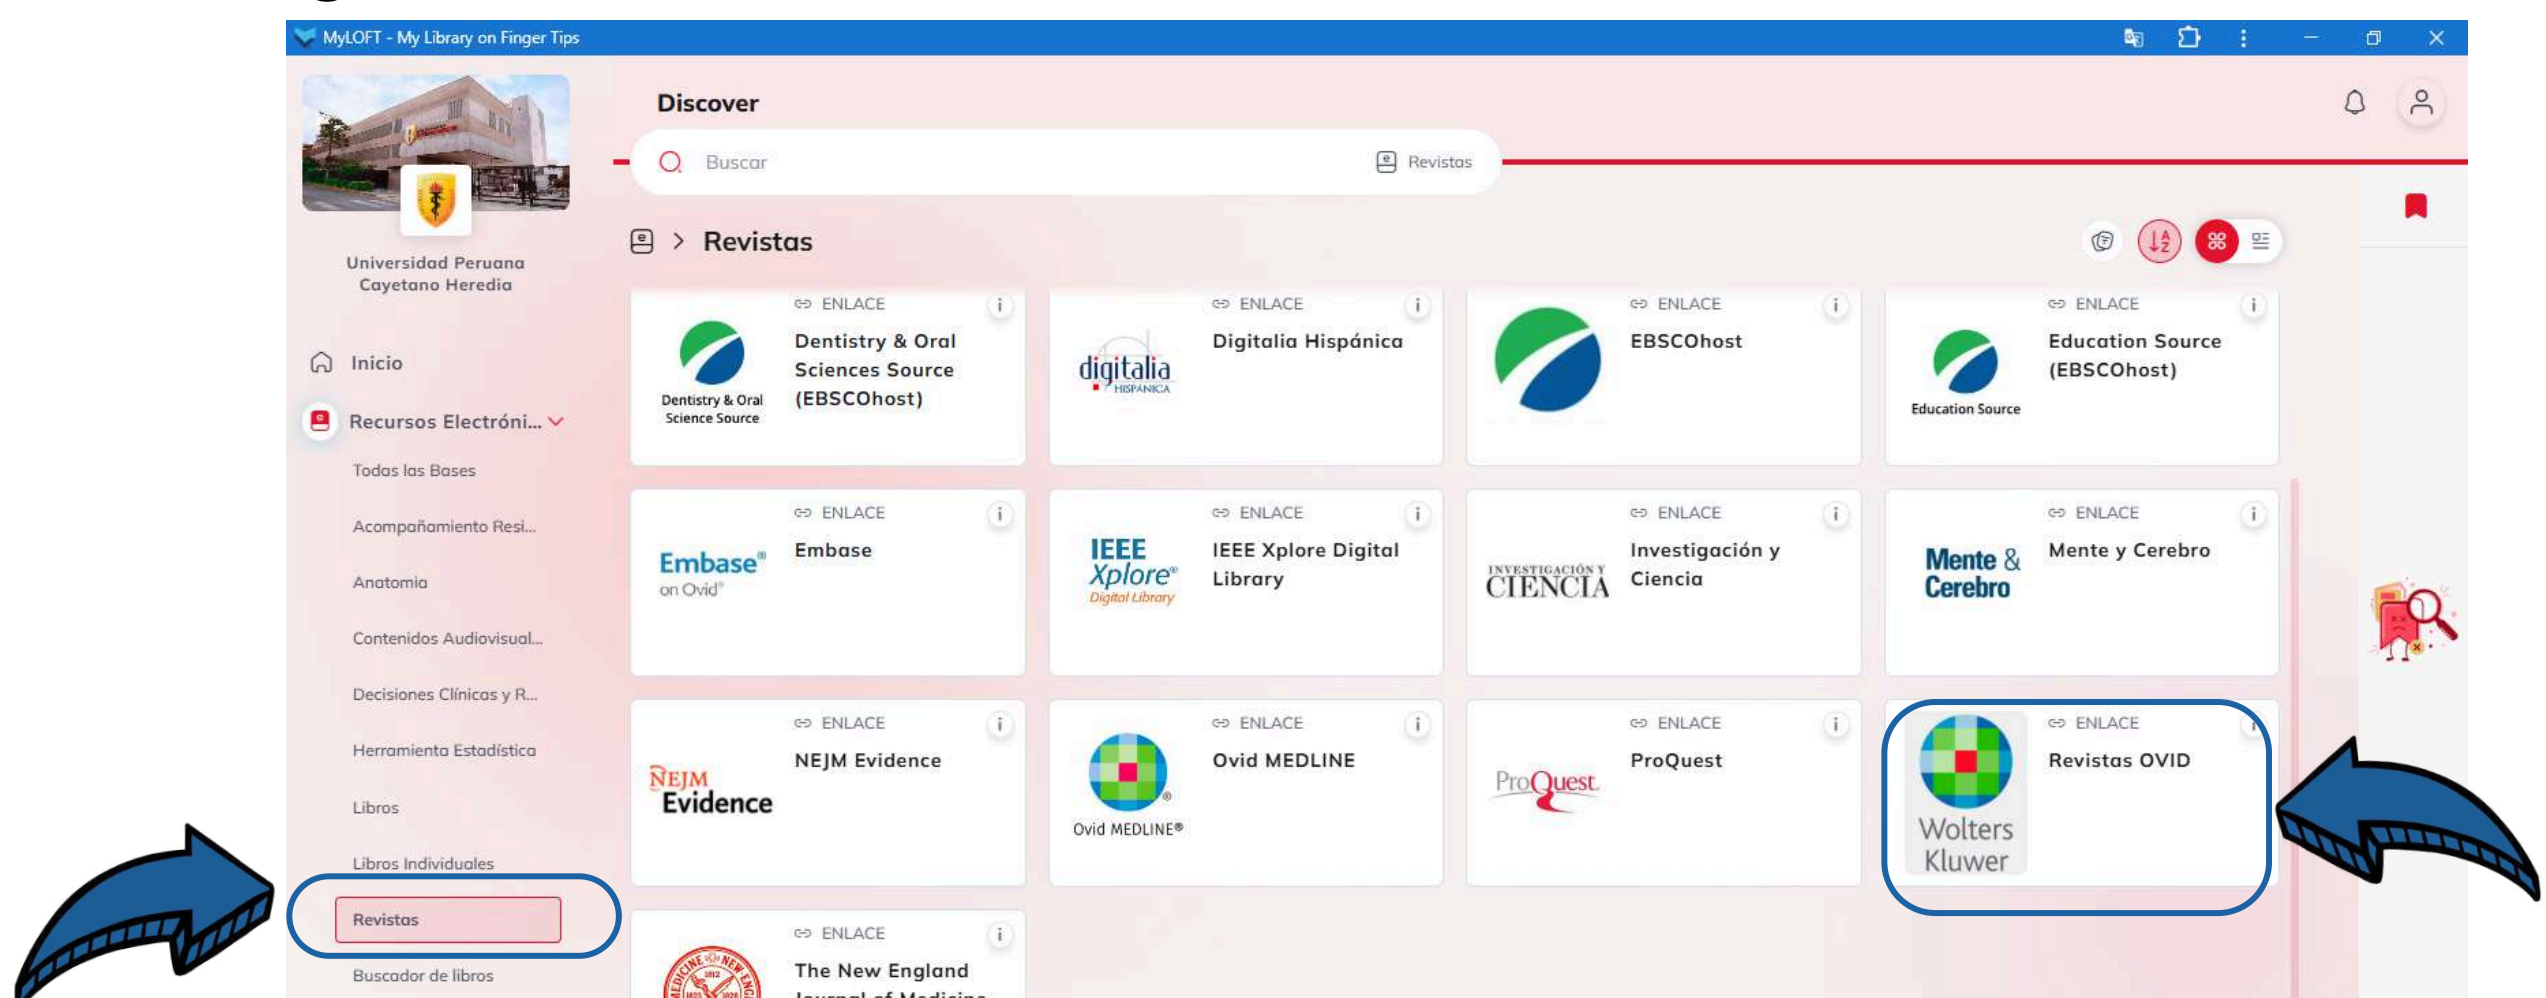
MyLOFT - My Library on Finger Tips

Universidad Peruana Cayetano Heredia

Inicio

Recursos Electróni...

Todas las Bases

Acompañamiento Resi...

Anatomia

Contenidos Audiovisual...

Decisiones Clínicas y R...

Herramienta Estadística

Libros

Libros Individuales

Revistas

Buscador de libros

Discover

Buscar

Revistas

Revistas

ENLACE
Dentistry & Oral Science Source
Dentistry & Oral Sciences Source (EBSCOhost)

ENLACE
digitalia HISPÁNICA
Digitalia Hispánica

ENLACE
EBSCOhost

ENLACE
Education Source
Education Source (EBSCOhost)

ENLACE
Embase® on Ovid®
Embase

ENLACE
IEEE Xplore® Digital Library
IEEE Xplore Digital Library

ENLACE
INVESTIGACIÓN Y CIENCIA
Investigación y Ciencia

ENLACE
Mente & Cerebro
Mente y Cerebro

ENLACE
NEJM Evidence
NEJM Evidence

ENLACE
Ovid MEDLINE®
Ovid MEDLINE

ENLACE
ProQuest
ProQuest

ENLACE
Wolters Kluwer
Revistas OVID

ENLACE
The New England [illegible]